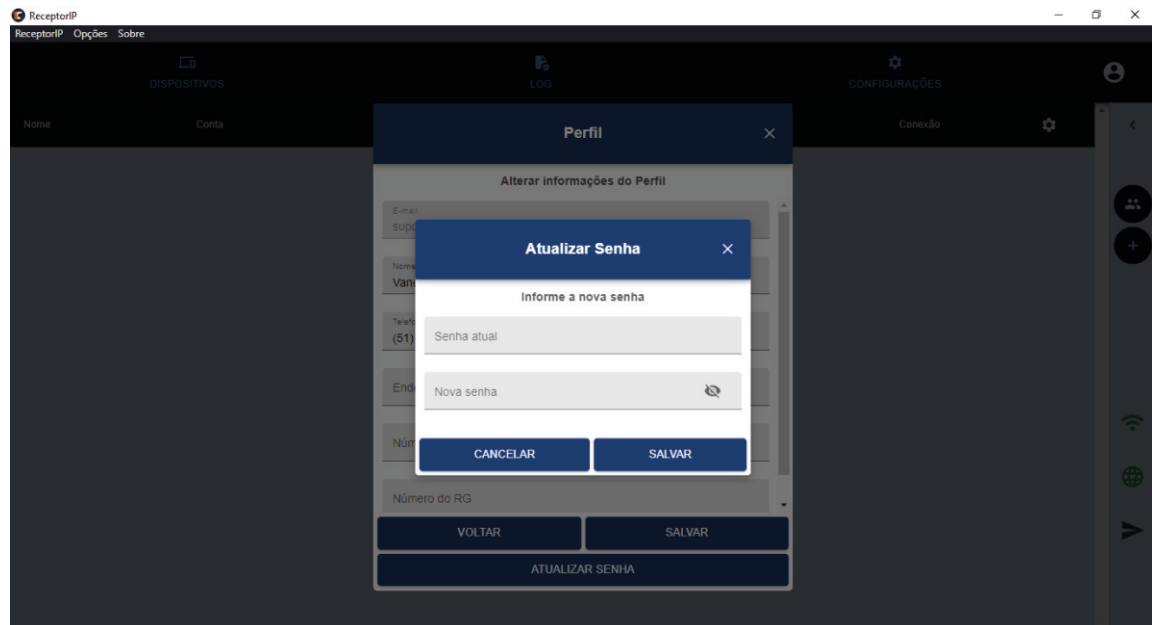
ReceptorIP

ReceptorIP Opções Sobre

DISPOSITIVOS

LOG

CONFIGURAÇÕES

Nome

Conta

Conexão

Perfil

Alterar informações do Perfil

E-mail
supo

Nome
Van

Telefo
(51)

End

Núm

Número do RG

VOLTAR

SALVAR

ATUALIZAR SENHA

Atualizar Senha

Informe a nova senha

Senha atual

Nova senha

CANCELAR

SALVAR